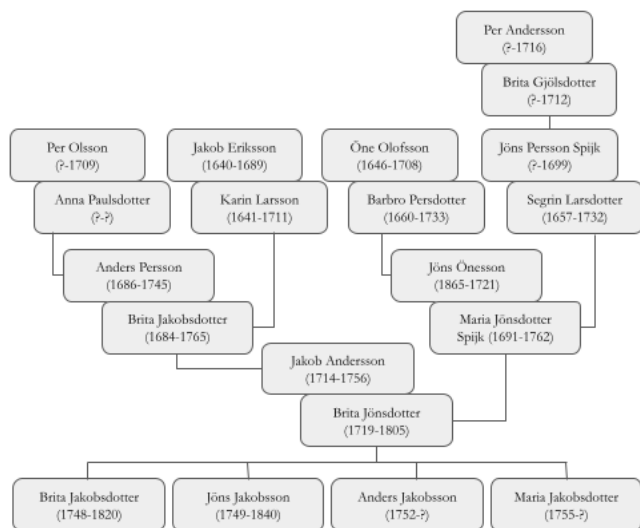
Per Andersson
(?-1716)

Brita Gjölsdotter
(?-1712)

Per Olsson
(?-1709)

Jakob Eriksson
(1640-1689)

Öne Olofsson
(1646-1708)

Jöns Persson Spijk
(?-1699)

Anna Paulsdotter
(?-?)

Karin Larsson
(1641-1711)

Barbro Persdotter
(1660-1733)

Segrin Larsdotter
(1657-1732)

Anders Persson
(1686-1745)

Jöns Önesson
(1865-1721)

Brita Jakobsdotter
(1684-1765)

Maria Jönsdotter Spijk (1691-1762)

Jakob Andersson
(1714-1756)

Brita Jönsdotter
(1719-1805)

Brita Jakobsdotter
(1748-1820)

Jöns Jakobsson
(1749-1840)

Anders Jakobsson
(1752-?)

Maria Jakobsdotter
(1755-?)